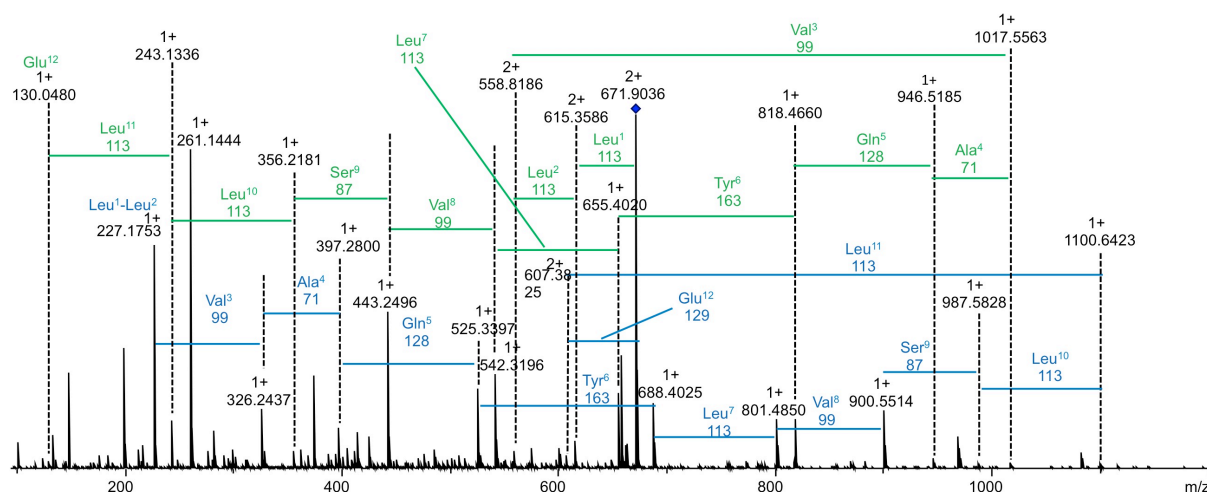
Glu$^{12}$
1+
130.0480

1+
243.1336

Leu$^{7}$
113

Val$^{3}$
99

1+
1017.5563

2+
558.8186

2+
671.9036

2+
615.3586

1+
818.4660

1+
946.5185

Leu$^{11}$
113

1+
261.1444

1+
356.2181

Leu$^{1}$
113

Gln$^{5}$
128

Ala$^{4}$
71

Ser$^{9}$
87

Leu$^{2}$
113

Tyr$^{6}$
163

Leu$^{10}$
113

1+
655.4020

Leu$^{1}$-Leu$^{2}$
1+
227.1753

Val$^{8}$
99

1+
397.2800

1+
1100.6423

Leu$^{11}$
113

2+
607.38
25

Ala$^{4}$
71

1+
443.2496

Val$^{3}$
99

1+
987.5828

Glu$^{12}$
129

1+
525.3397

Gln$^{5}$
128

1+
542.3196

Ser$^{9}$
87

Leu$^{10}$
113

1+
326.2437

Tyr$^{6}$
163

1+
688.4025

1+
801.4850

1+
900.5514

Val$^{8}$
99

Leu$^{7}$
113

200
400
600
800
1000
m/z